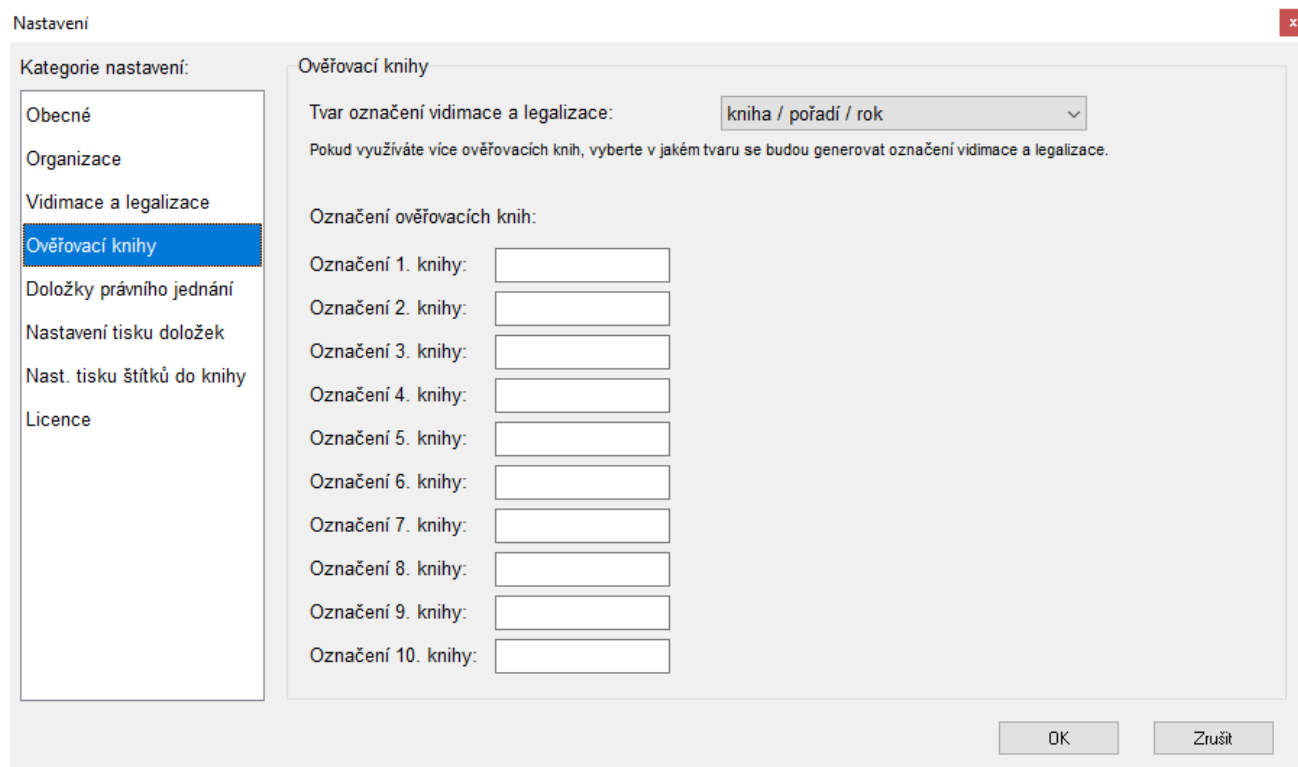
Nastavení

x

Kategorie nastavení:

Obecné

Organizace

Vidimace a legalizace

Ověřovací knihy

Doložky právního jednání

Nastavení tisku doložek

Nast. tisku štítků do knihy

Licence

Ověřovací knihy

Tvar označení vidimace a legalizace: kniha / pořadí / rok

Pokud využíváte více ověřovacích knih, vyberte v jakém tvaru se budou generovat označení vidimace a legalizace.

Označení ověřovacích knih:

Označení 1. knihy:

Označení 2. knihy:

Označení 3. knihy:

Označení 4. knihy:

Označení 5. knihy:

Označení 6. knihy:

Označení 7. knihy:

Označení 8. knihy:

Označení 9. knihy:

Označení 10. knihy:

OK

Zrušit